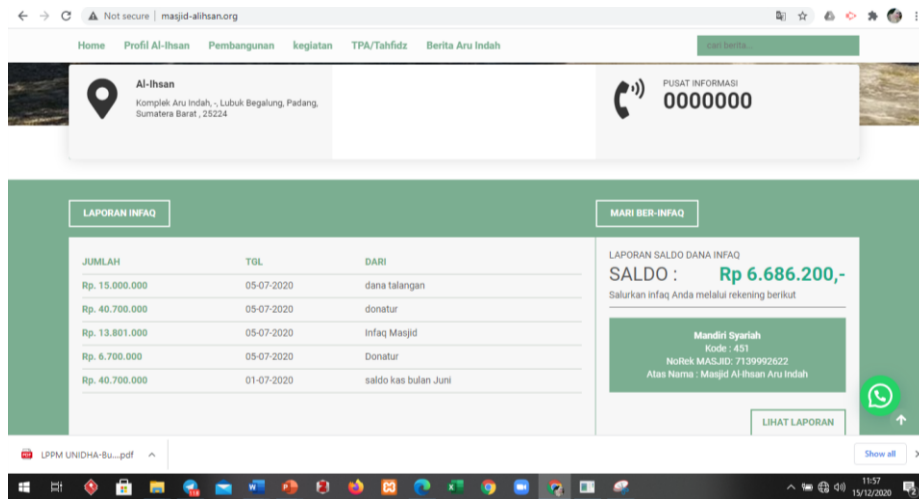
Not secure | masjid-alihsan.org

Home Profil Al-Ihsan Pembangunan kegiatan TPA/Tahfidz Berita Aru Indah

cari berita...

Al-Ihsan
Komplek Aru Indah, -, Lubuk Begalung, Padang, Sumatera Barat , 25224

PUSAT INFORMASI
0000000

LAPORAN INFAQ

| JUMLAH | TGL | DARI |
|---|---|---|
| Rp. 15.000.000 | 05-07-2020 | dana talangan |
| Rp. 40.700.000 | 05-07-2020 | donatur |
| Rp. 13.801.000 | 05-07-2020 | Infaq Masjid |
| Rp. 6.700.000 | 05-07-2020 | Donatur |
| Rp. 40.700.000 | 01-07-2020 | saldo kas bulan Juni |

MARI BER-INFAQ

LAPORAN SALDO DANA INFAQ
SALDO : Rp 6.686.200,-
Salurkan infaq Anda melalui rekening berikut

Mandiri Syariah
Kode : 451
NoRek MASJID: 7139992622
Atas Nama : Masjid Al-Ihsan Aru Indah

LIHAT LAPORAN

LPPM UNIDHA-Bu....pdf

Show all

11:57
15/12/2020